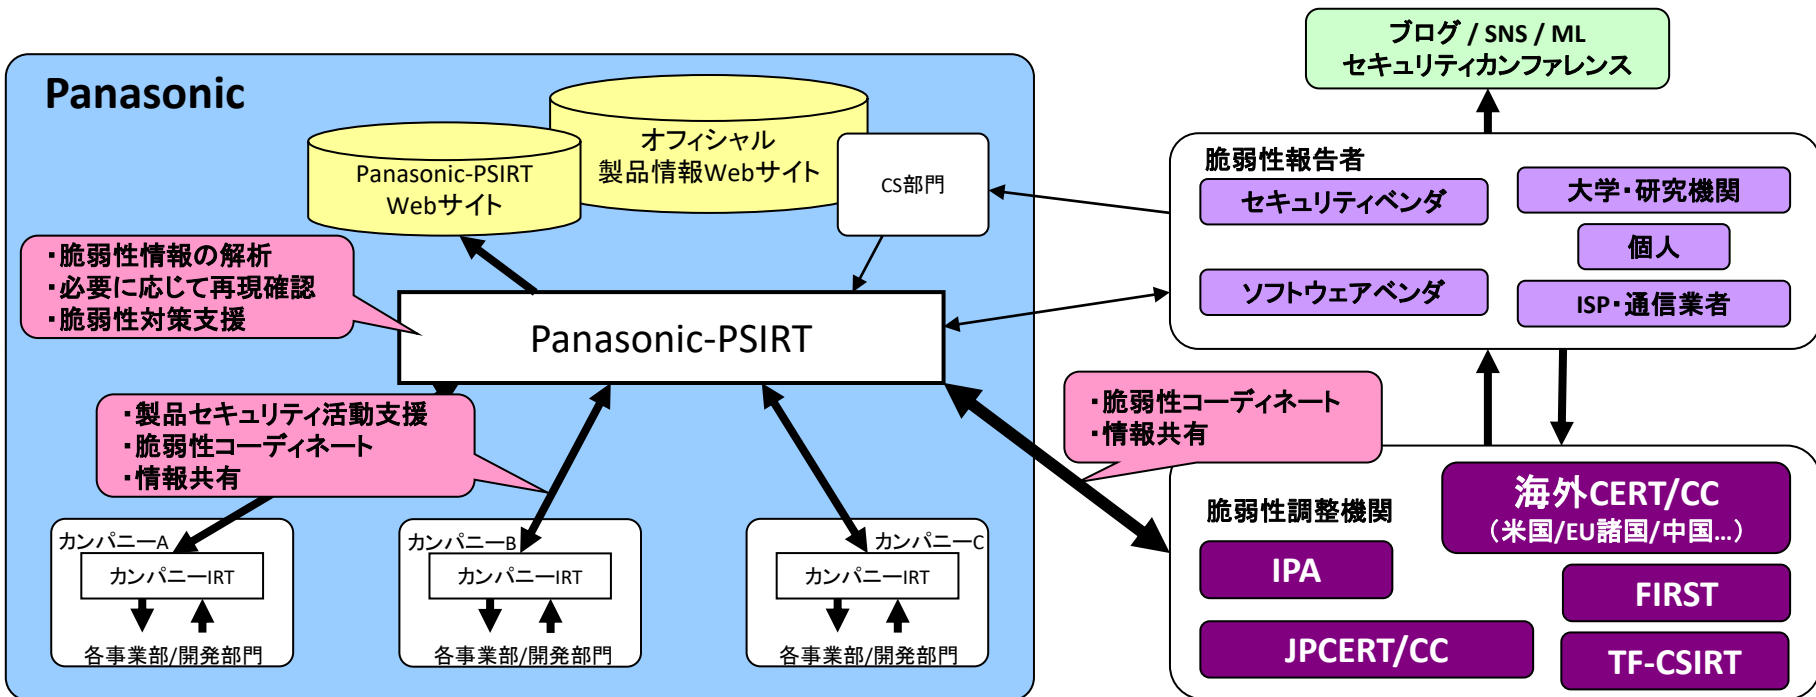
Panasonic

Panasonic-PSIRT Webサイト

オフィシャル 製品情報Webサイト

CS部門

・脆弱性情報の解析
・必要に応じて再現確認
・脆弱性対策支援

Panasonic-PSIRT

・製品セキュリティ活動支援
・脆弱性コーディネート
・情報共有

カンパニーA
カンパニーIRT
各事業部/開発部門

カンパニーB
カンパニーIRT
各事業部/開発部門

カンパニーC
カンパニーIRT
各事業部/開発部門

ブログ / SNS / ML
セキュリティカンファレンス

脆弱性報告者
セキュリティベンダ
大学・研究機関
個人
ソフトウェアベンダ
ISP・通信業者

・脆弱性コーディネート
・情報共有

脆弱性調整機関
海外CERT/CC
（米国/EU諸国/中国…）
IPA
FIRST
JPCERT/CC
TF-CSIRT